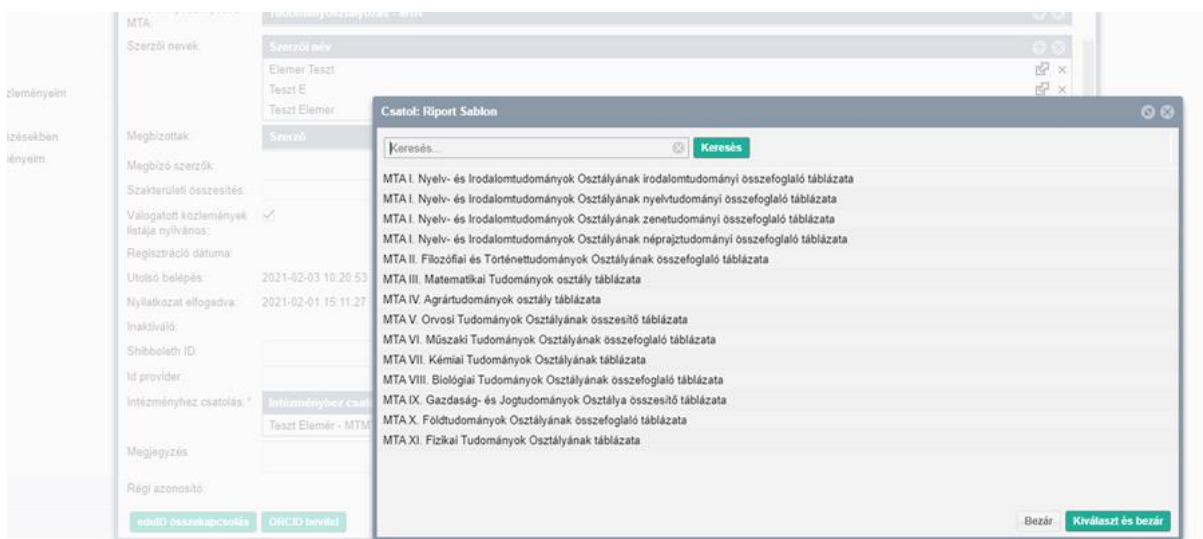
MTA
Szerzői nevek:
Szerzői név
Elemer Teszt
Teszt E
Teszt Elemer
zleményeim
izésekben
ényeim
Megbízottak:
Szerző
Megbízó szerzők:
Szakterületi összesítés:
Válogatott közlemények listája nyilvános:
Regisztráció dátuma:
Utolsó belépés: 2021-02-03 10:20:53
Nyilatkozat elfogadva: 2021-02-01 15:11:27
Inaktiváló:
Shibboleth ID:
Id provider:
Intézményhez csatolás: *
Intézményhez csat
Teszt Elemér - MTM
Megjegyzés:
Régi azonosító:
eduID összekapcsolás
ORCID bevitel

Csatol: Riport Sablon
Keresés...
Keresés
MTA I. Nyelv- és Irodalomtudományok Osztályának irodalomtudományi összefoglaló táblázata
MTA I. Nyelv- és Irodalomtudományok Osztályának nyelvtudományi összefoglaló táblázata
MTA I. Nyelv- és Irodalomtudományok Osztályának zenetudományi összefoglaló táblázata
MTA I. Nyelv- és Irodalomtudományok Osztályának néprajztudományi összefoglaló táblázata
MTA II. Filozófiai és Történettudományok Osztályának összefoglaló táblázata
MTA III. Matematikai Tudományok osztály táblázata
MTA IV. Agrártudományok osztály táblázata
MTA V. Orvosi Tudományok Osztályának összesítő táblázata
MTA VI. Műszaki Tudományok Osztályának összefoglaló táblázata
MTA VII. Kémiai Tudományok Osztályának táblázata
MTA VIII. Biológiai Tudományok Osztályának összefoglaló táblázata
MTA IX. Gazdaság- és Jogtudományok Osztálya összesítő táblázata
MTA X. Földtudományok Osztályának összefoglaló táblázata
MTA XI. Fizikai Tudományok Osztályának táblázata
Bezár
Kiválaszt és bezár